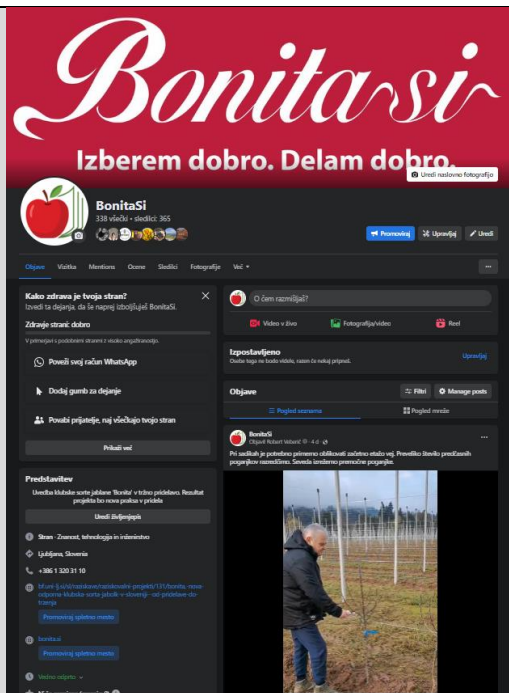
Bonita si

Izberem dobro. Delam dobro.

Uredi naslovno fotografijo

BonitaSi
338 všečki • sledilci: 365

Promoviraj
Upravljaj
Uredi

Objave
Vizitka
Mentions
Ocene
Sledilci
Fotografije
Več

...

Kako zdrava je tvoja stran?
Izvedi ta dejanja, da še naprej izboljšuješ BonitaSi.
Zdravje strani: dobro
V primerjavi s podobnimi stranmi z visoko angažiranostjo.

Poveži svoj račun WhatsApp
Dodaj gumb za dejanje
Povabi prijatelje, naj všečkajo tvojo stran
Prikaži več

Predstavitev
Uvedba klubske sorte jablane 'Bonita' v tržno pridelavo. Rezultat projekta bo nova praksa v pridela
Uredi življenjepis
Stran · Znanost, tehnologija in inženirstvo
Ljubljana, Slovenia
+386 1 320 31 10
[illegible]
Promoviraj spletno mesto
bonita.si
Promoviraj spletno mesto
Vedno odprto
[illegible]

O čem razmišljaš?
Video v živo
Fotografija/video
Reel

Izpostavljeno
Osebe tega ne bodo videle, razen če nekaj pripneš.
Upravljaj

Objave
Filtri
Manage posts
Pogled seznama
Pogled mreže

BonitaSi
Objavil Robert Veberič · 4 d
...
Pri sadikah je potrebno primerno oblikovati začetno etažo vej. Preveliko število predčasnih poganjkov razredčimo. Seveda izrezemo premočne poganjke.